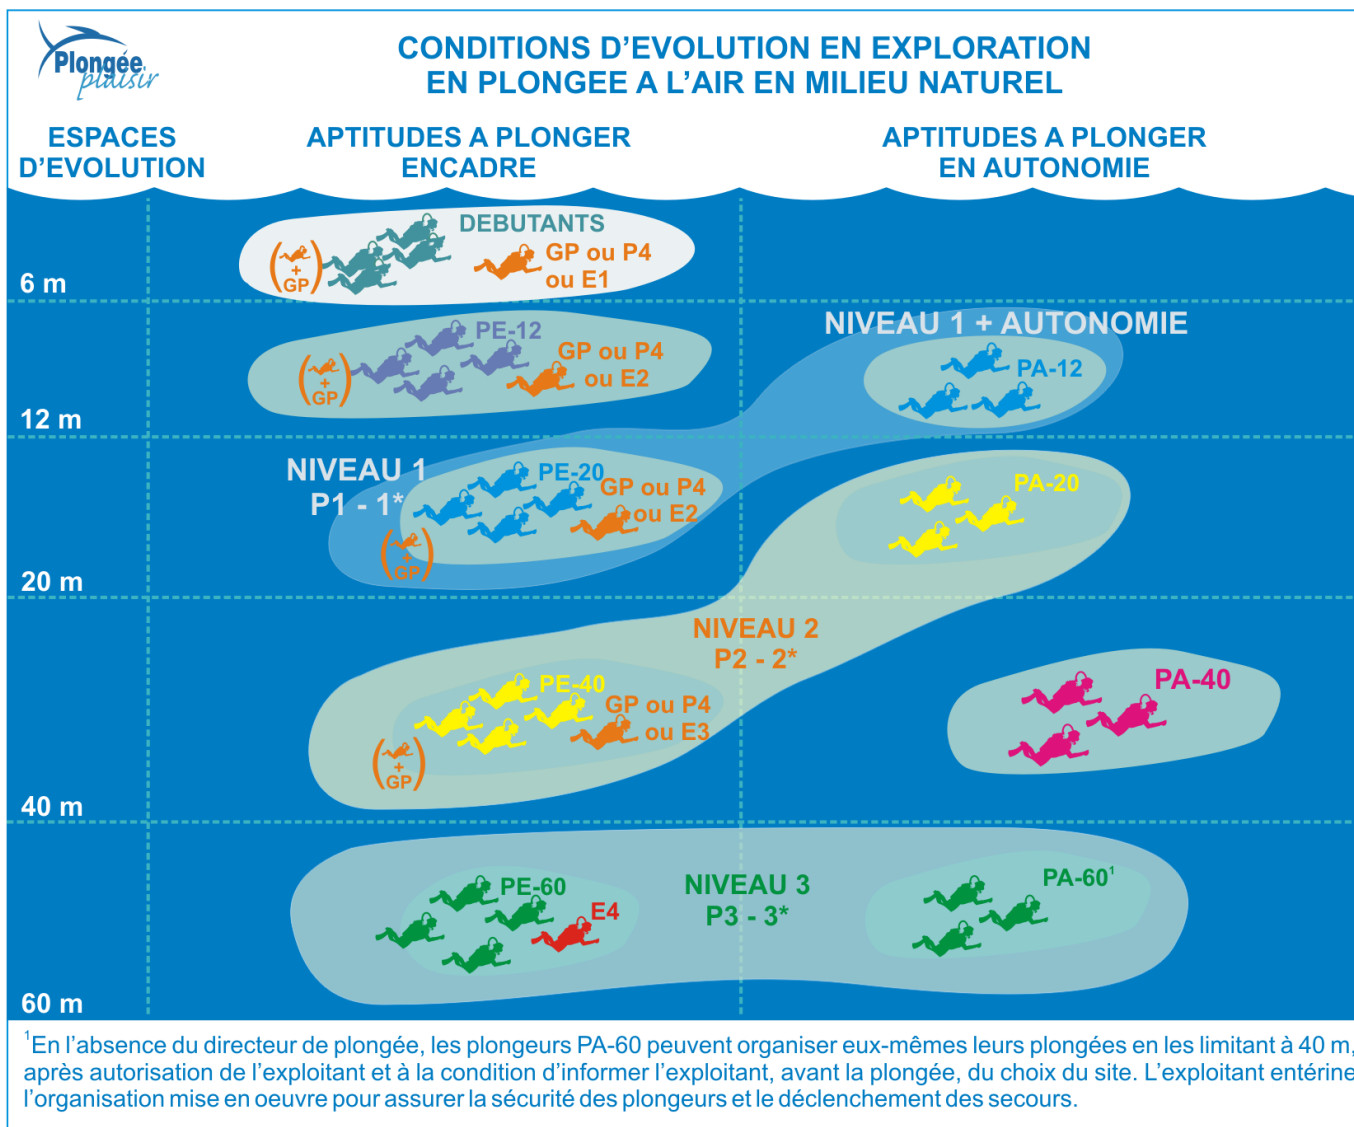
Plongée plaisir

CONDITIONS D'EVOLUTION EN EXPLORATION EN PLONGEE A L'AIR EN MILIEU NATUREL

ESPACES D'EVOLUTION

APTITUDES A PLONGER ENCADRE

APTITUDES A PLONGER EN AUTONOMIE

DEBUTANTS

+ GP

GP ou P4 ou E1

6 m

PE-12

+ GP

GP ou P4 ou E2

NIVEAU 1 + AUTONOMIE

PA-12

12 m

NIVEAU 1 P1 - 1*

PE-20

GP ou P4 ou E2

+ GP

PA-20

20 m

NIVEAU 2 P2 - 2*

PE-40

GP ou P4 ou E3

+ GP

PA-40

40 m

PE-60

E4

NIVEAU 3 P3 - 3*

PA-60$^1$

60 m

$^1$En l'absence du directeur de plongée, les plongeurs PA-60 peuvent organiser eux-mêmes leurs plongées en les limitant à 40 m, après autorisation de l'exploitant et à la condition d'informer l'exploitant, avant la plongée, du choix du site. L'exploitant entérine l'organisation mise en oeuvre pour assurer la sécurité des plongeurs et le déclenchement des secours.